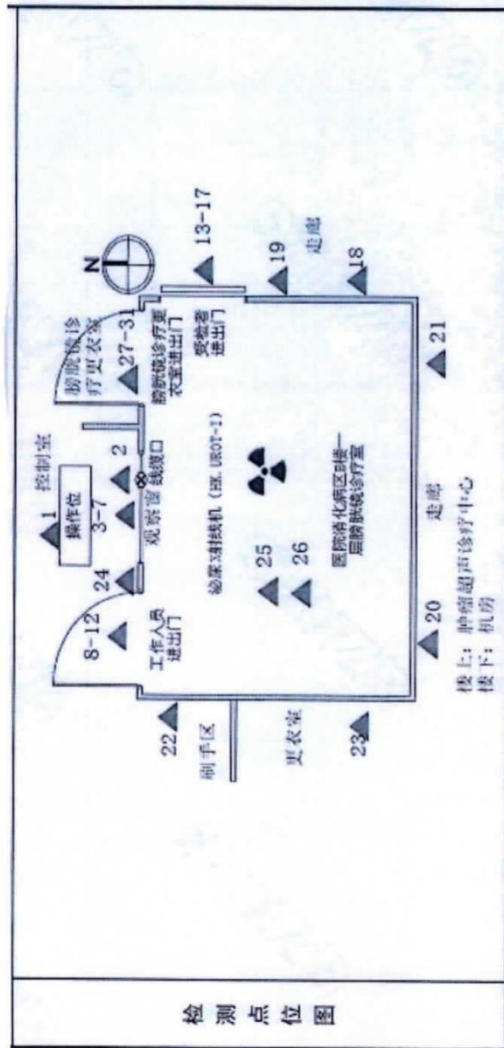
检测点位图

控制室

操作位

1

3-7

2

24

8-12

工作人员进出门

观察窗 线缆口

27-31

膀胱镜诊疗更衣室

膀胱镜诊疗更衣室进出门

受检者进出门

N

13-17

19

走廊

18

泌尿碎石机（ZK. URGT-1）

25

26

医院消化病区5楼一层膀胱镜诊疗室

21

22

刷手区

更衣室

23

20

走廊

楼上：肿瘤超声诊疗中心
楼下：机房